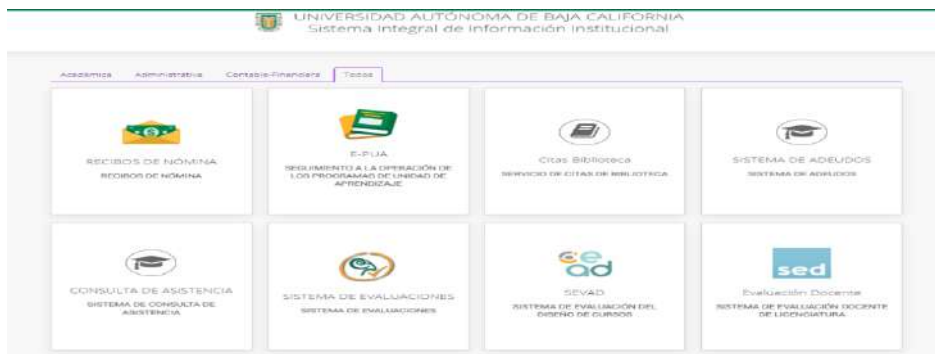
UNIVERSIDAD AUTÓNOMA DE BAJA CALIFORNIA
Sistema Integral de Información Institucional

Académica Administrativa Contable-Financiera Todos

RECIBOS DE NÓMINA
RECIBOS DE NÓMINA

E-PUA
SEGUIMIENTO A LA OPERACIÓN DE LOS PROGRAMAS DE UNIDAD DE APRENDIZAJE

Citas Biblioteca
SERVICIO DE CITAS DE BIBLIOTECA

SISTEMA DE ADEUDOS
SISTEMA DE ADEUDOS

CONSULTA DE ASISTENCIA
SISTEMA DE CONSULTA DE ASISTENCIA

SISTEMA DE EVALUACIONES
SISTEMA DE EVALUACIONES

ceed
SEVAD
SISTEMA DE EVALUACIÓN DEL DISEÑO DE CURSOS

sed
Evaluación Docente
SISTEMA DE EVALUACIÓN DOCENTE DE LICENCIATURA